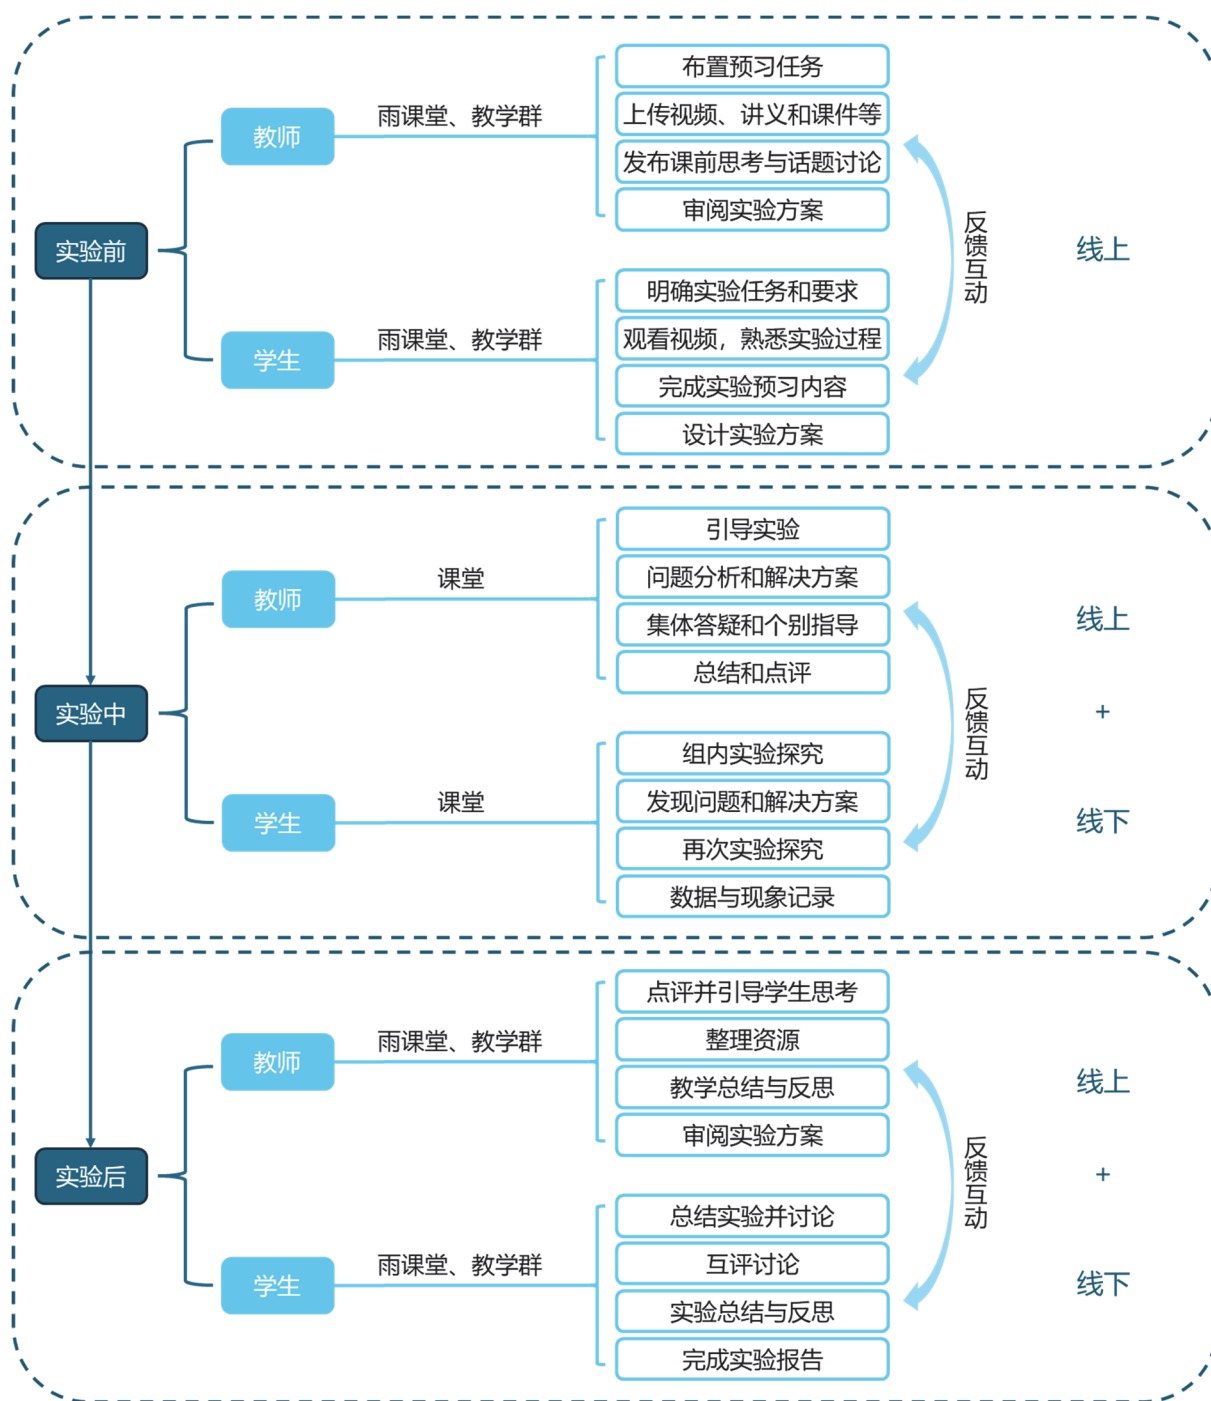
实验前

教师
雨课堂、教学群
布置预习任务
上传视频、讲义和课件等
发布课前思考与话题讨论
审阅实验方案

学生
雨课堂、教学群
明确实验任务和要求
观看视频，熟悉实验过程
完成实验预习内容
设计实验方案

反馈互动

线上

实验中

教师
课堂
引导实验
问题分析和解决方案
集体答疑和个别指导
总结和点评

学生
课堂
组内实验探究
发现问题和解决方案
再次实验探究
数据与现象记录

反馈互动

线上
+
线下

实验后

教师
雨课堂、教学群
点评并引导学生思考
整理资源
教学总结与反思
审阅实验方案

学生
雨课堂、教学群
总结实验并讨论
互评讨论
实验总结与反思
完成实验报告

反馈互动

线上
+
线下